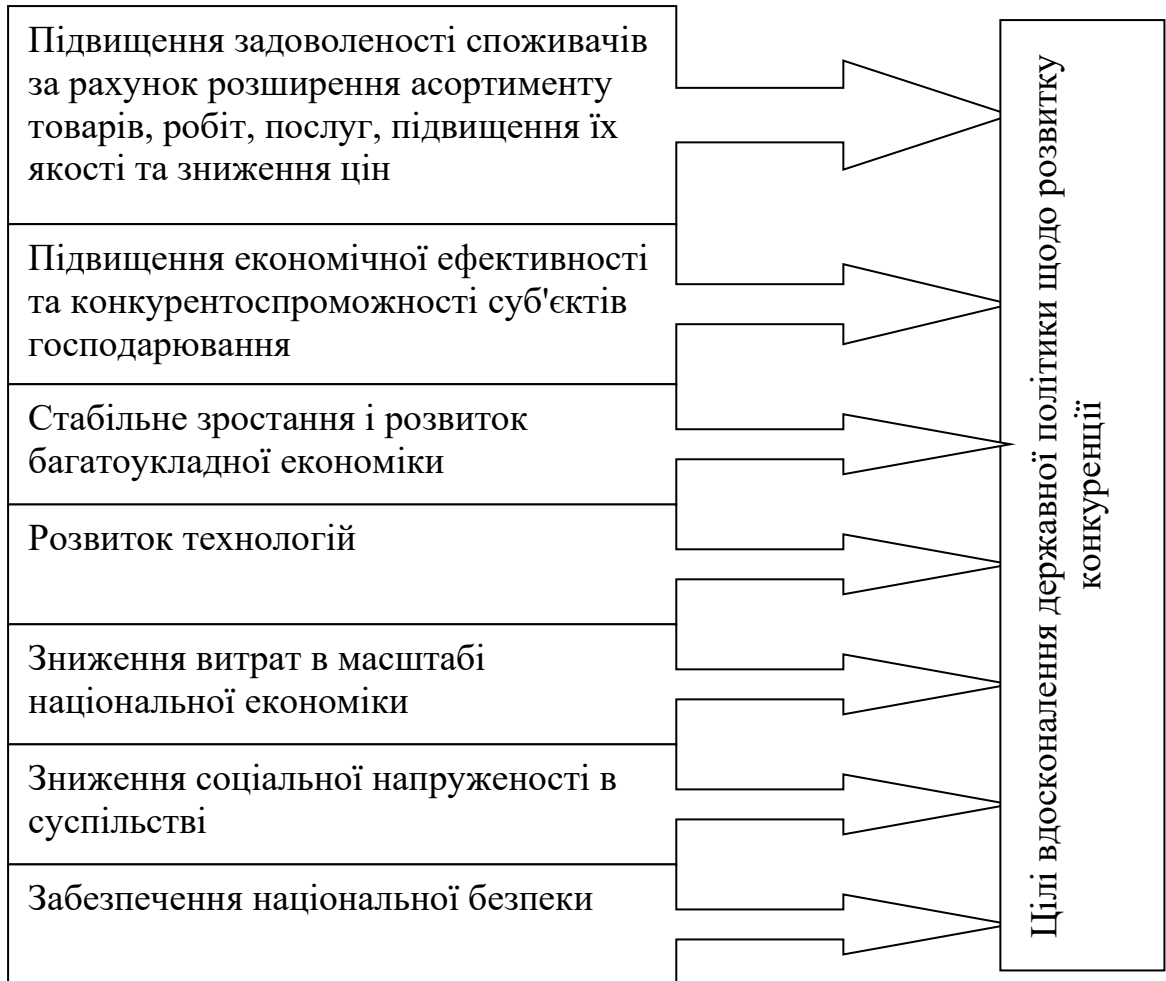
Підвищення задоволеності споживачів за рахунок розширення асортименту товарів, робіт, послуг, підвищення їх якості та зниження цін

Підвищення економічної ефективності та конкурентоспроможності суб'єктів господарювання

Стабільне зростання і розвиток багатоукладної економіки

Розвиток технологій

Зниження витрат в масштабі національної економіки

Зниження соціальної напруженості в суспільстві

Забезпечення національної безпеки

Цілі вдосконалення державної політики щодо розвитку конкуренції